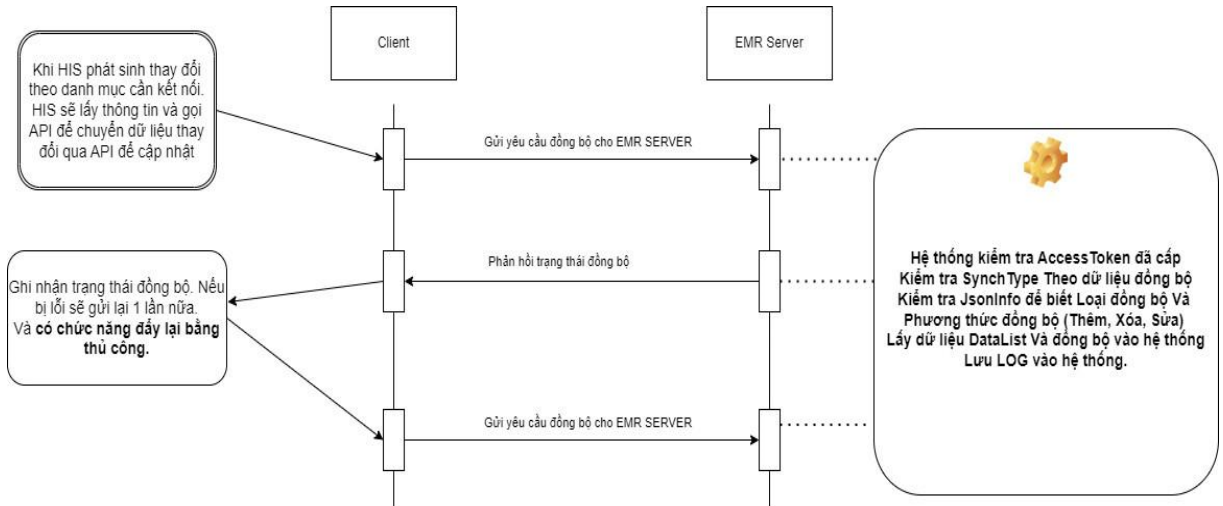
Client

EMR Server

Khi HIS phát sinh thay đổi theo danh mục cần kết nối. HIS sẽ lấy thông tin và gọi API để chuyển dữ liệu thay đổi qua API để cập nhật

Gửi yêu cầu đồng bộ cho EMR SERVER

Hệ thống kiểm tra AccessToken đã cấp
Kiểm tra SynchType Theo dữ liệu đồng bộ
Kiểm tra JsonInfo để biết Loại đồng bộ Và Phương thức đồng bộ (Thêm, Xóa, Sửa)
Lấy dữ liệu DataList Và đồng bộ vào hệ thống
Lưu LOG vào hệ thống.

Phản hồi trạng thái đồng bộ

Ghi nhận trạng thái đồng bộ. Nếu bị lỗi sẽ gửi lại 1 lần nữa.
Và có chức năng đẩy lại bằng thủ công.

Gửi yêu cầu đồng bộ cho EMR SERVER